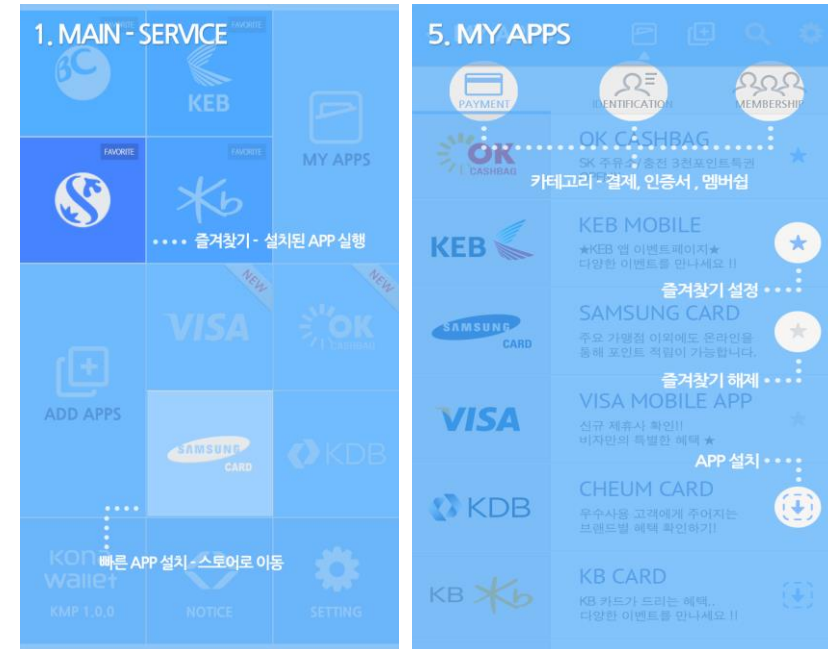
1. MAIN - SERVICE

FAVORITE

FAVORITE

KEB

MY APPS

FAVORITE

FAVORITE

•••• 즐겨찾기 - 설치된 APP 실행

NEW

NEW

VISA

OK CASHBAG

ADD APPS

SAMSUNG CARD

KDB

빠른 APP 설치 - 스토어로 이동

KONA wallet

KMP 1.0.0

NOTICE

SETTING

5. MY APPS

PAYMENT

IDENTIFICATION

MEMBERSHIP

OK CASHBAG

OK CASHBAG

SK 주유소/충전 3천포인트특권

카테고리 - 결제, 인증서, 멤버쉽

KEB

KEB MOBILE

★KEB 앱 이벤트페이지★
다양한 이벤트를 만나세요 !!

즐겨찾기 설정 ••••

SAMSUNG CARD

SAMSUNG CARD

주요 가맹점 이외에도 온라인을
통해 포인트 적립이 가능합니다.

즐겨찾기 해제 ••••

VISA

VISA MOBILE APP

신규 제휴사 확인!!
비자만의 특별한 혜택 ★

APP 설치 ••••

KDB

CHEUM CARD

우수사용 고객에게 주어지는
브랜드별 혜택 확인하기!!

KB

KB CARD

KB 카드가 드리는 혜택...
다양한 이벤트를 만나세요 !!